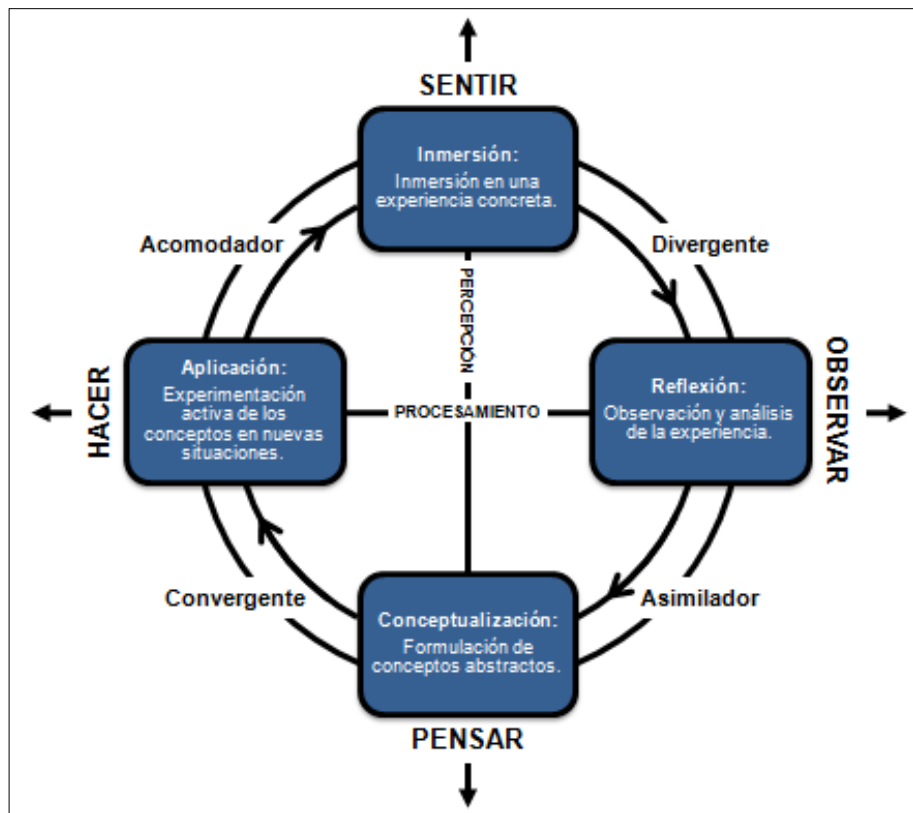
SENTIR

Inmersión:
Inmersión en una experiencia concreta.

Acomodador

Divergente

PERCEPCIÓN

HACER

Aplicación:
Experimentación activa de los conceptos en nuevas situaciones.

PROCESAMIENTO

Reflexión:
Observación y análisis de la experiencia.

OBSERVAR

Convergente

Asimilador

Conceptualización:
Formulación de conceptos abstractos.

PENSAR